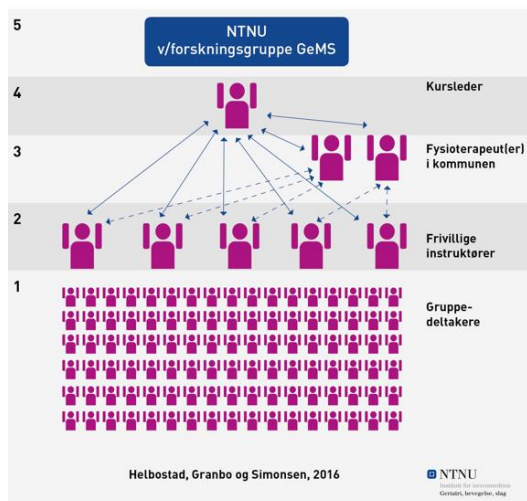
5

NTNU
v/forskningsgruppe GeMS

4

Kursleder

3

Fysioterapeut(er) i kommunen

2

Frivillige instruktører

1

Gruppe-deltakere

Helbostad, Granbo og Simonsen, 2016

NTNU
Institutt for nevromedisin
Geriatri, bevegelse, slag